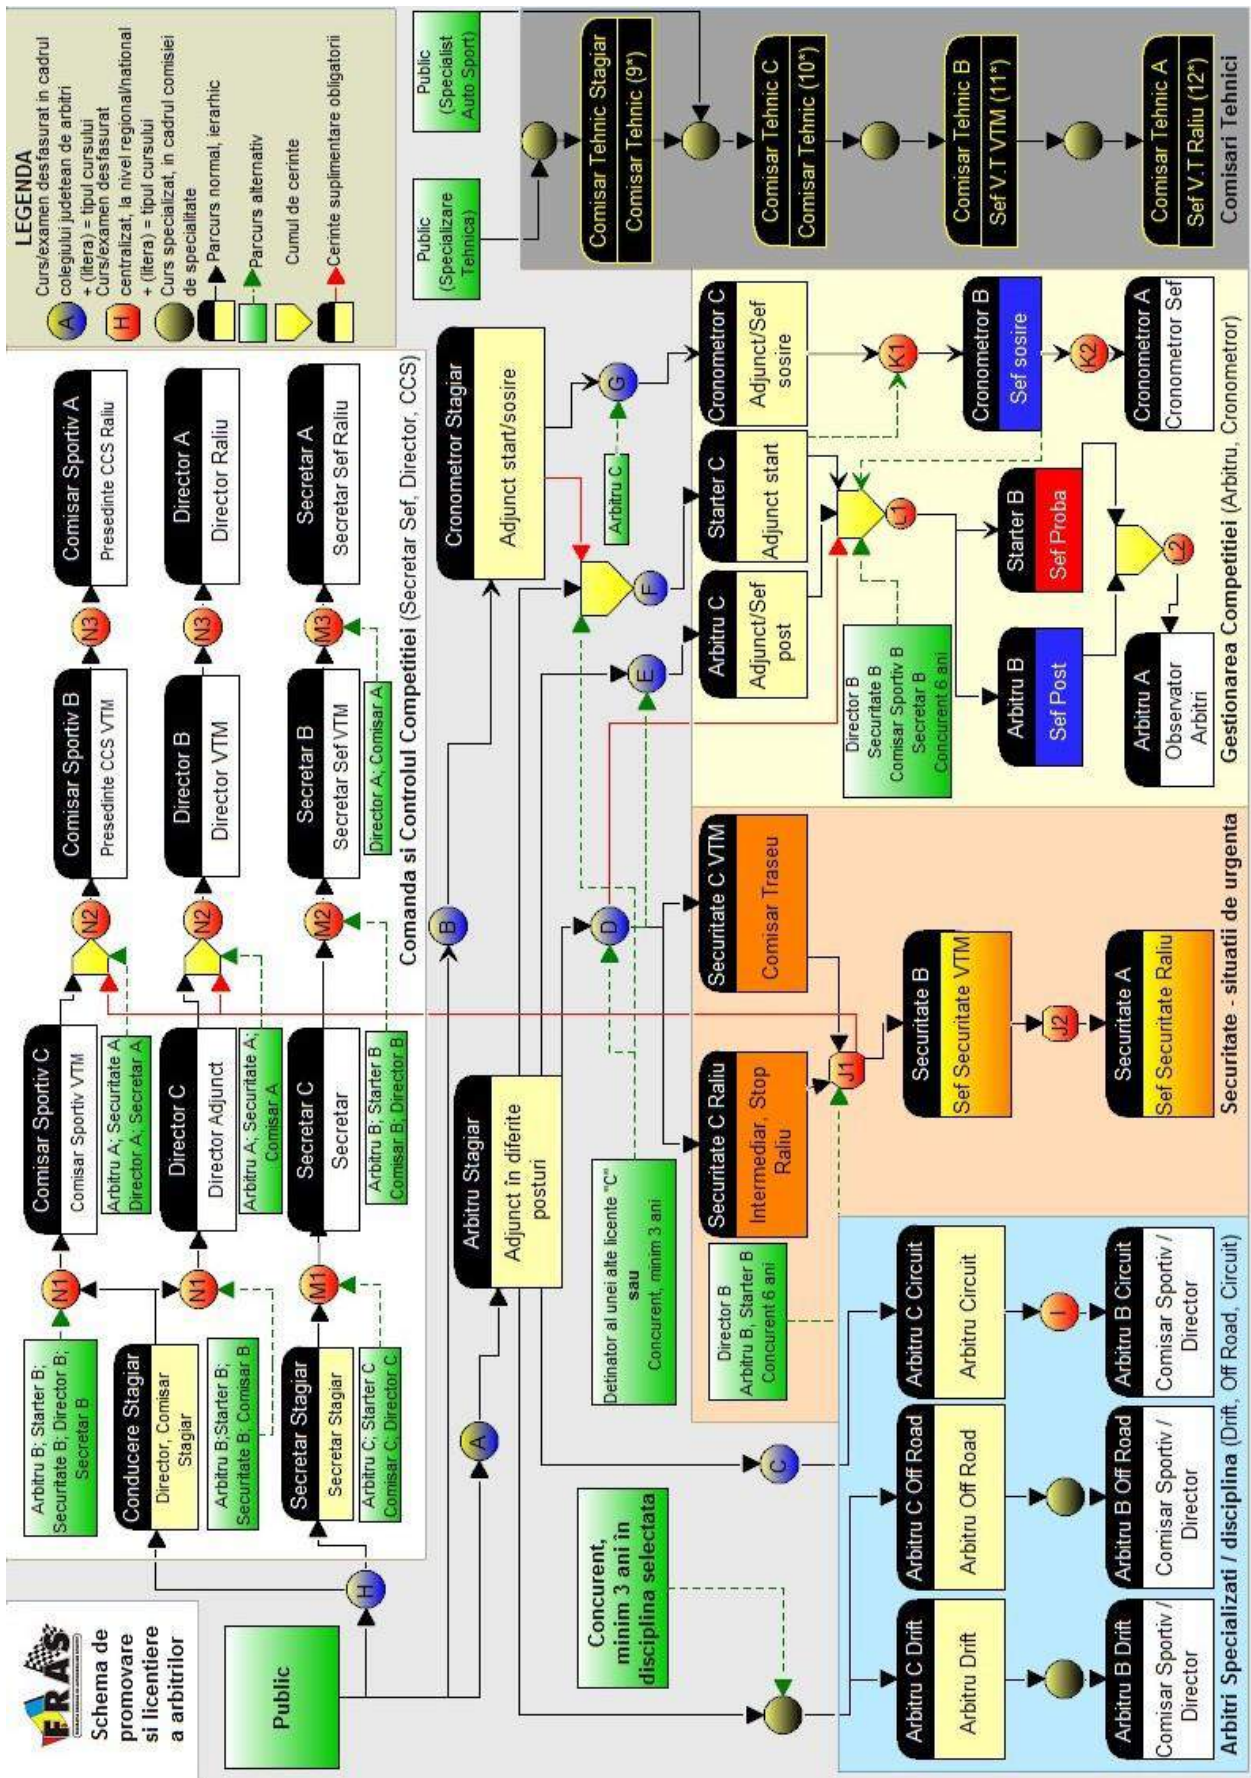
FRAS

Schema de promovare si licentiere a arbitrilor

LEGENDA
A Curs/examen desfasurat in cadrul colegiului judetean de arbitri + (litera) = tipul cursului
H Curs/examen desfasurat centralizat, la nivel regional/national + (litera) = tipul cursului
Curs specializat, in cadrul comisiei de specialitate
Parcurs normal, ierarhic
Parcurs alternativ
Cumul de cerinte
Cerinte suplimentare obligatorii

Public

Comanda si Controlul Competitiei (Secretar Sef, Director, CCS)

Conducere Stagiar
Director, Comisar Stagiar

Arbitru B; Starter B; Securitate B; Director B; Secretar B

Comisar Sportiv C
Comisar Sportiv VTM

Arbitru A; Securitate A; Director A; Secretar A

Comisar Sportiv B
Presedinte CCS VTM

Comisar Sportiv A
Presedinte CCS Raliu

Arbitru B;Starter B; Securitate B; Comisar B

Director C
Director Adjunct

Arbitru A; Securitate A; Comisar A

Director B
Director VTM

Director A
Director Raliu

Secretar Stagiar
Secretar Stagiar

Arbitru C; Starter C Comisar C; Director C

Secretar C
Secretar

Arbitru B; Starter B Comisar B; Director B

Secretar B
Secretar Sef VTM

Director A; Comisar A

Secretar A
Secretar Sef Raliu

N1 N2 N3 M1 M2 M3

Public (Specializare Tehnica)

Public (Specialist Auto Sport)

Comisar Tehnic Stagiar
Comisar Tehnic (9*)

Comisar Tehnic C
Comisar Tehnic (10*)

Comisar Tehnic B
Sef V.T VTM (11*)

Comisar Tehnic A
Sef V.T Raliu (12*)

Comisari Tehnici

A B C D E F G H

Arbitru Stagiar
Adjunct in diferite posturi

Cronometror Stagiar
Adjunct start/sosire

Detinator al unei alte licente "C" sau Concurent, minim 3 ani

Arbitru C

Arbitru C
Adjunct/Sef post

Starter C
Adjunct start

Cronometror C
Adjunct/Sef sosire

Director B
Securitate B
Comisar Sportiv B
Secretar B
Concurent 6 ani

Arbitru B
Sef Post

Starter B
Sef Proba

Cronometror B
Sef sosire

Arbitru A
Observator Arbitri

Cronometror A
Cronometror Sef

K1 K2 L1 L2

Gestionarea Competitiei (Arbitru, Cronometror)

Securitate C VTM
Comisar Traseu

Securitate C Raliu
Intermediar, Stop Raliu

Director B
Arbitru B, Starter B
Concurent 6 ani

J1 J2

Securitate B
Sef Securitate VTM

Securitate A
Sef Securitate Raliu

Securitate - situatii de urgenta

Concurent, minim 3 ani in disciplina selectata

Arbitru C Drift
Arbitru Drift

Arbitru C Off Road
Arbitru Off Road

Arbitru C Circuit
Arbitru Circuit

I

Arbitru B Drift
Comisar Sportiv / Director

Arbitru B Off Road
Comisar Sportiv / Director

Arbitru B Circuit
Comisar Sportiv / Director

Arbitri Specializati / disciplina (Drift, Off Road, Circuit)